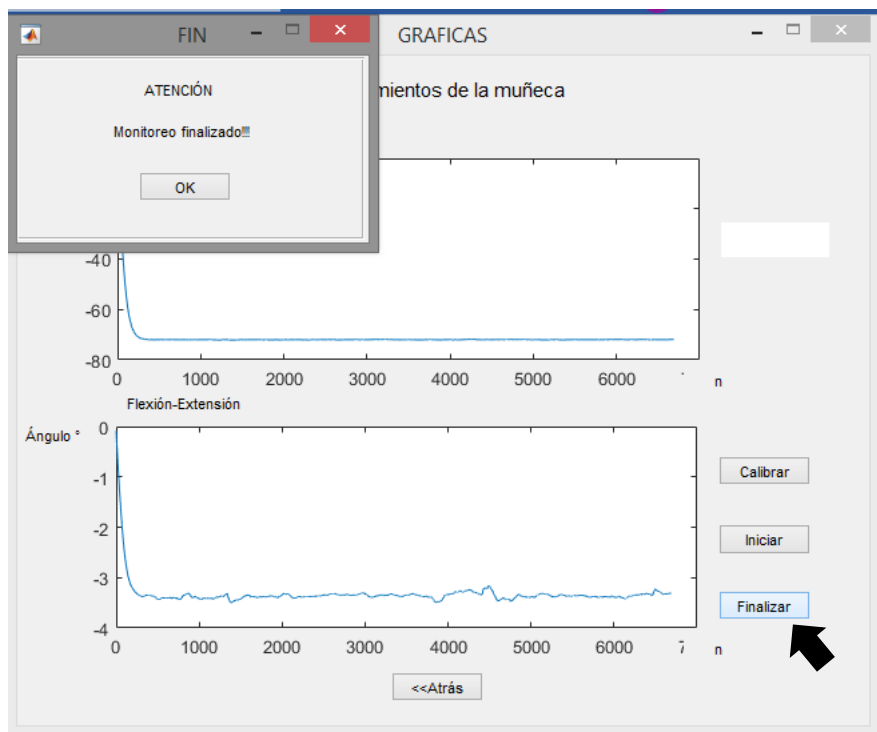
FIN

ATENCIÓN

Monitoreo finalizado!!!

OK

GRAFICAS

mientos de la muñeca

-40
-60
-80
0 1000 2000 3000 4000 5000 6000
n

Flexión-Extensión

Ángulo °
0
-1
-2
-3
-4
0 1000 2000 3000 4000 5000 6000
n

Calibrar

Iniciar

Finalizar

<<Atrás